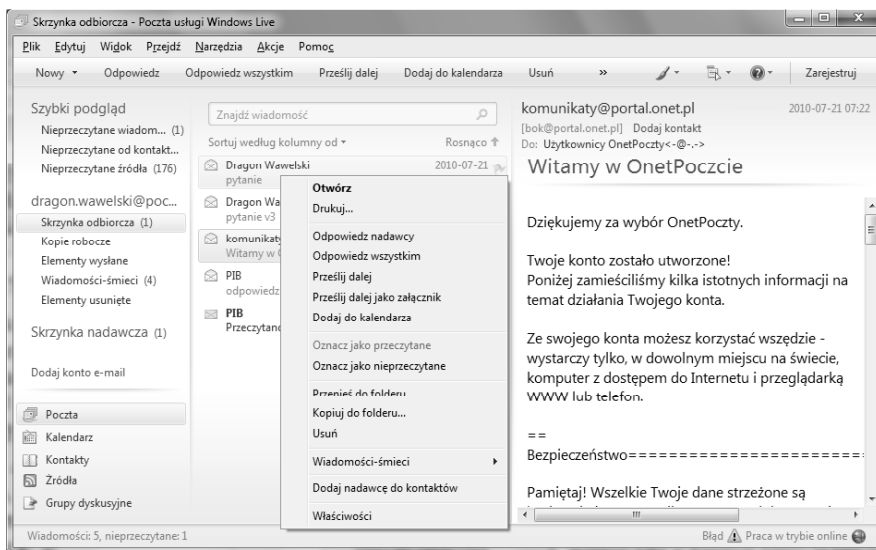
Skrzynka odbiorcza - Poczta usługi Windows Live

Plik Edytuj Widok Przejdź Narzędzia Akcje Pomoc

Nowy Odpowiedz Odpowiedz wszystkim Prześlij dalej Dodaj do kalendarza Usuń » Zarejestruj

Szybki podgląd
Nieprzeczytane wiadom... (1)
Nieprzeczytane od kontakt...
Nieprzeczytane źródła (176)

dragon.wawelski@poc...
Skrzynka odbiorcza (1)
Kopie robocze
Elementy wysłane
Wiadomości-śmieci (4)
Elementy usunięte

Skrzynka nadawcza (1)

Dodaj konto e-mail

Poczta
Kalendarz
Kontakty
Źródła
Grupy dyskusyjne

Znajdź wiadomość
Sortuj według kolumny od Rosnąco

Dragon Wawelski 2010-07-21
pytanie
Dragon Wa
pytanie v3
komunikaty
Witamy w
PIB
odpowiedz
PIB
Przeczytano

Otwórz
Drukuj...
Odpowiedz nadawcy
Odpowiedz wszystkim
Prześlij dalej
Prześlij dalej jako załącznik
Dodaj do kalendarza
Oznacz jako przeczytane
Oznacz jako nieprzeczytane
Przenieś do folderu
Kopiuj do folderu...
Usuń
Wiadomości-śmieci
Dodaj nadawcę do kontaktów
Właściwości

komunikaty@portal.onet.pl 2010-07-21 07:22
[bok@portal.onet.pl] Dodaj kontakt
Do: Użytkownicy OnetPoczty<-@-.->
Witamy w OnetPoczcie

Dziękujemy za wybór OnetPoczty.

Twoje konto zostało utworzone!
Poniżej zamieściliśmy kilka istotnych informacji na temat działania Twojego konta.

Ze swojego konta możesz korzystać wszędzie - wystarczy tylko, w dowolnym miejscu na świecie, komputer z dostępem do Internetu i przeglądarką WWW lub telefon.

==
Bezpieczeństwo======================

Pamiętaj! Wszelkie Twoje dane strzeżone są

Wiadomości: 5, nieprzeczytane: 1
Błąd Praca w trybie online